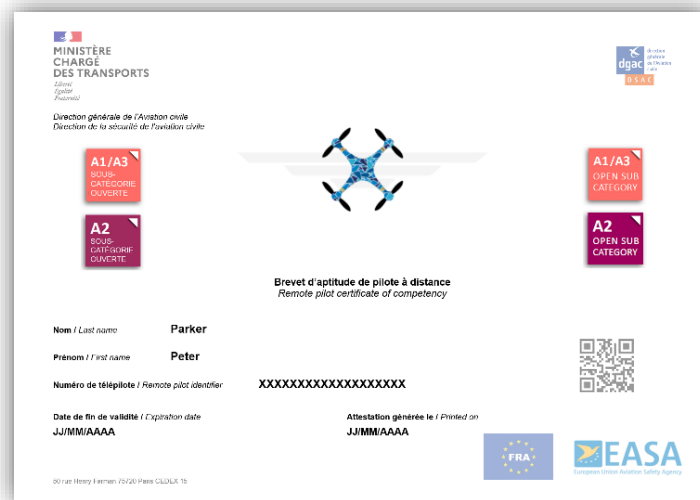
MINISTÈRE
CHARGÉ
DES TRANSPORTS
Liberté
Égalité
Fraternité

dgac direction générale de l'aviation civile
DSAC

Direction générale de l'Aviation civile
Direction de la sécurité de l'aviation civile

A1/A3
SOUS-CATÉGORIE OUVERTE

A2
SOUS-CATÉGORIE OUVERTE

A1/A3
OPEN SUB CATEGORY

A2
OPEN SUB CATEGORY

Brevet d'aptitude de pilote à distance
Remote pilot certificate of competency

Nom / Last name Parker

Prénom / First name Peter

Numéro de télépilote / Remote pilot identifier XXXXXXXXXXXXXXXXXXX

Date de fin de validité / Expiration date
JJ/MM/AAAA

Attestation générée le / Printed on
JJ/MM/AAAA

FRA

EASA
European Union Aviation Safety Agency

50 rue Henry Farman 75720 Paris CEDEX 15